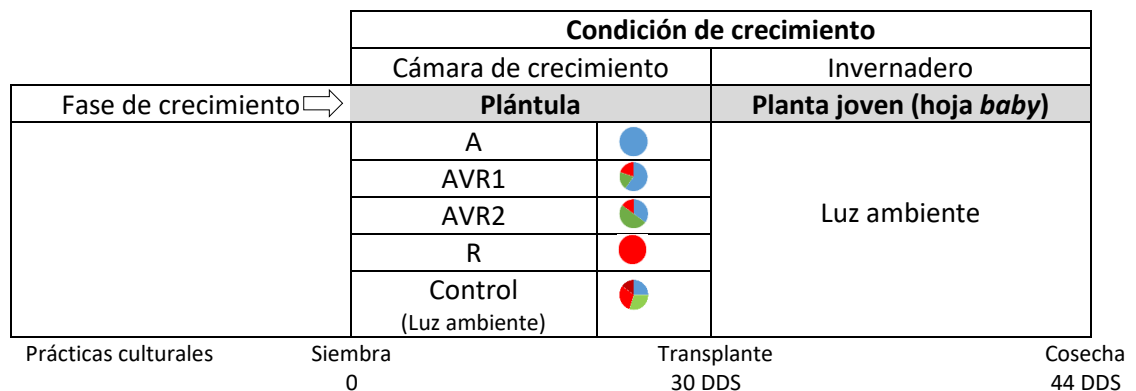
| | Condición de crecimiento | | |
|---|---|---|---|
| | Cámara de crecimiento | | Invernadero |
| Fase de crecimiento | Plántula | | Planta joven (hoja *baby*) |
| | A | | Luz ambiente |
| | AVR1 | | |
| | AVR2 | | |
| | R | | |
| | Control (Luz ambiente) | | |

Prácticas culturales Siembra Transplante Cosecha

0 30 DDS 44 DDS